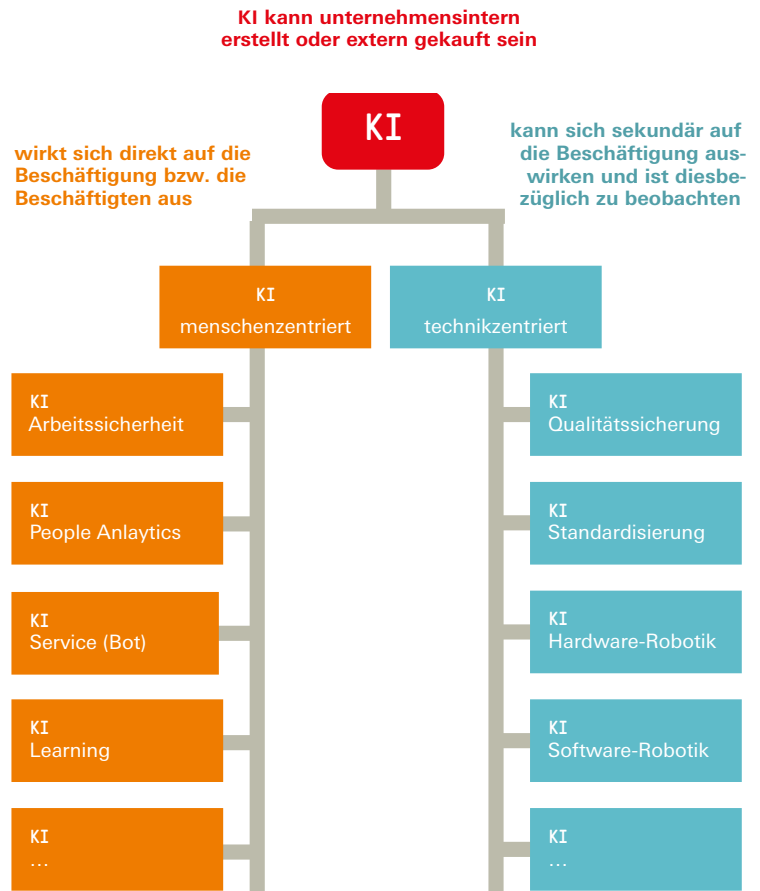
KI kann unternehmensintern erstellt oder extern gekauft sein

wirkt sich direkt auf die Beschäftigung bzw. die Beschäftigten aus

KI

kann sich sekundär auf die Beschäftigung auswirken und ist diesbezüglich zu beobachten

KI
menschenzentriert

KI
technikzentriert

KI
Arbeitssicherheit

KI
People Anlaytics

KI
Service (Bot)

KI
Learning

KI
...

KI
Qualitätssicherung

KI
Standardisierung

KI
Hardware-Robotik

KI
Software-Robotik

KI
...